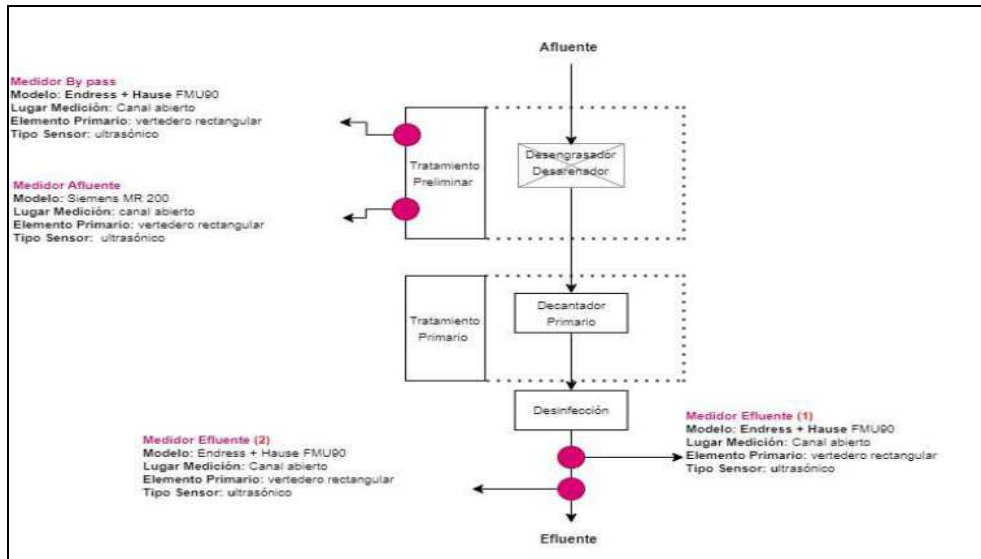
Afluente

Medidor By pass
Modelo: Endress + Hause FMU90
Lugar Medición: Canal abierto
Elemento Primario: vertedero rectangular
Tipo Sensor: ultrasónico

Medidor Afluente
Modelo: Siemens MR 200
Lugar Medición: canal abierto
Elemento Primario: vertedero rectangular
Tipo Sensor: ultrasónico

Tratamiento Preliminar

Desengrasador Desarenador

Tratamiento Primario

Decantador Primario

Desinfección

Medidor Efluente (1)
Modelo: Endress + Hause FMU90
Lugar Medición: Canal abierto
Elemento Primario: vertedero rectangular
Tipo Sensor: ultrasónico

Medidor Efluente (2)
Modelo: Endress + Hause FMU90
Lugar Medición: Canal abierto
Elemento Primario: vertedero rectangular
Tipo Sensor: ultrasónico

Efluente